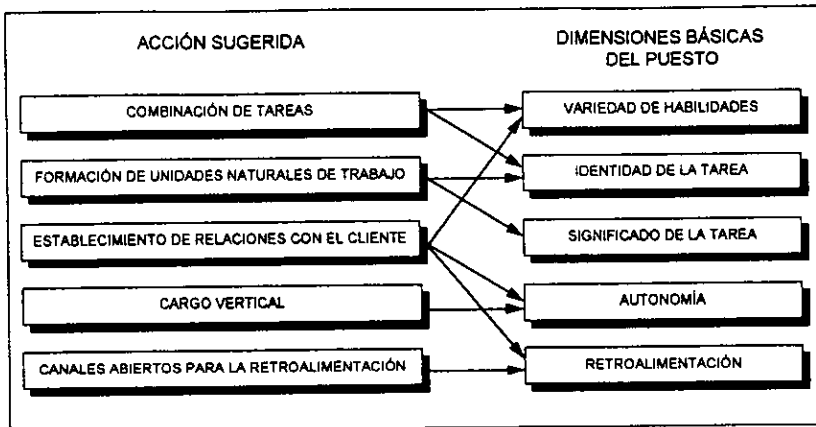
ACCIÓN SUGERIDA

DIMENSIONES BÁSICAS DEL PUESTO

COMBINACIÓN DE TAREAS

FORMACIÓN DE UNIDADES NATURALES DE TRABAJO

ESTABLECIMIENTO DE RELACIONES CON EL CLIENTE

CARGO VERTICAL

CANALES ABIERTOS PARA LA RETROALIMENTACIÓN

VARIEDAD DE HABILIDADES

IDENTIDAD DE LA TAREA

SIGNIFICADO DE LA TAREA

AUTONOMÍA

RETROALIMENTACIÓN